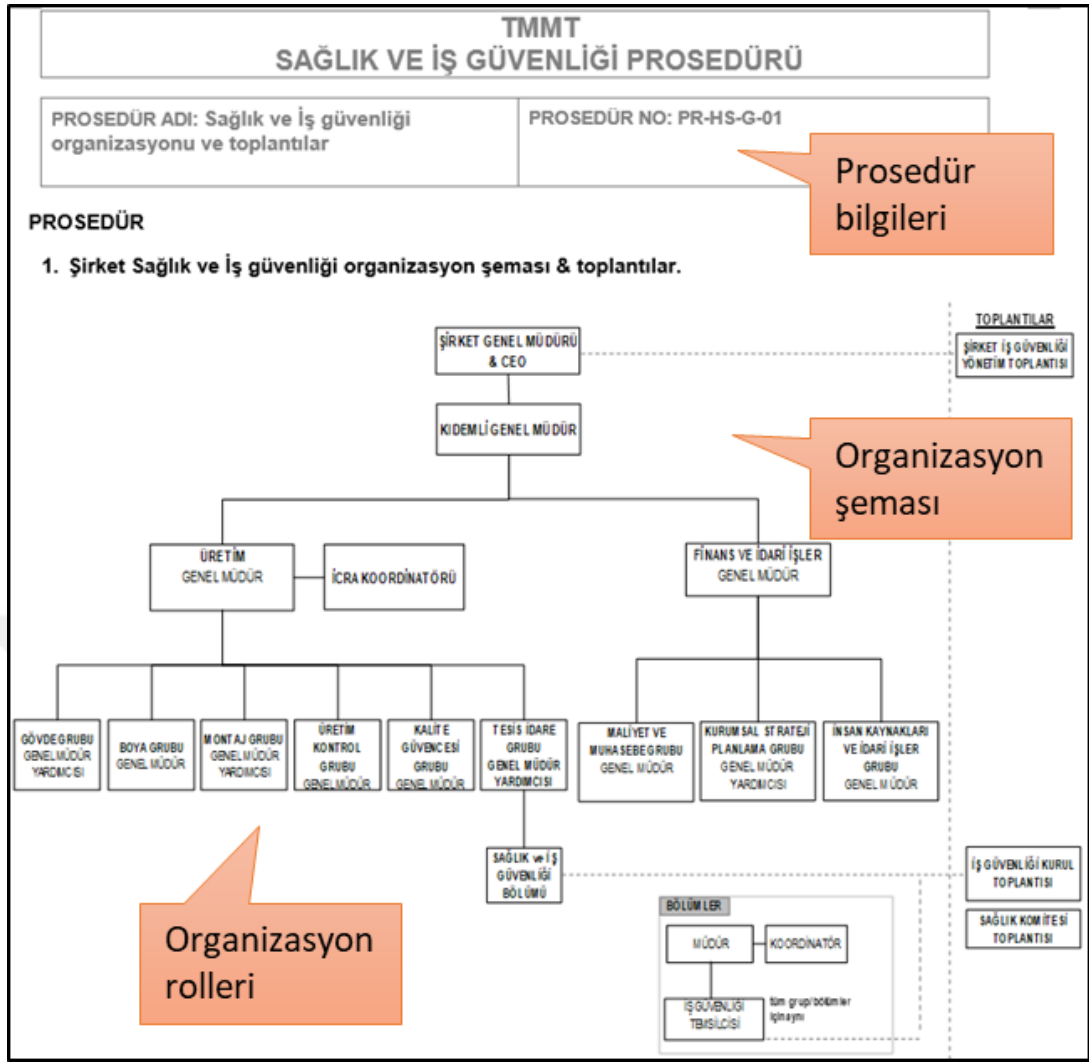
TMMT
SAĞLIK VE İŞ GÜVENLİĞİ PROSEDÜRÜ

| PROSEDÜR ADI: Sağlık ve İş güvenliği organizasyonu ve toplantılar | PROSEDÜR NO: PR-HS-G-01 |
|---|---|

Prosedür bilgileri

PROSEDÜR

1. Şirket Sağlık ve İş güvenliği organizasyon şeması & toplantılar.

TOPLANTILAR

ŞİRKET GENEL MÜDÜRÜ & CEO

ŞİRKET İŞ GÜVENLİĞİ YÖNETİM TOPLANTISI

KIDEMLİ GENEL MÜDÜR

Organizasyon şeması

ÜRETİM GENEL MÜDÜR

İCRA KOORDİNATÖRÜ

FİNANS VE İDARİ İŞLER GENEL MÜDÜR

GÖVDE GRUBU GENEL MÜDÜR YARDIMCISI

BOYA GRUBU GENEL MÜDÜR

MONTAJ GRUBU GENEL MÜDÜR YARDIMCISI

ÜRETİM KONTROL GRUBU GENEL MÜDÜR

KALİTE GÜVENCESİ GRUBU GENEL MÜDÜR

TESİS İDARE GRUBU GENEL MÜDÜR YARDIMCISI

MALİYET VE MUHASEBE GRUBU GENEL MÜDÜR

KURUMSAL STRATEJİ PLANLAMA GRUBU GENEL MÜDÜR YARDIMCISI

İNSAN KAYNAKLARI VE İDARİ İŞLER GRUBU GENEL MÜDÜR

SAĞLIK ve İŞ GÜVENLİĞİ BÖLÜMÜ

İŞ GÜVENLİĞİ KURUL TOPLANTISI

SAĞLIK KOMİTESİ TOPLANTISI

BÖLÜMLER

MÜDÜR

KOORDİNATÖR

İŞ GÜVENLİĞİ TEMSİLCİSİ

tüm grup/bölümler için aynı

Organizasyon rolleri